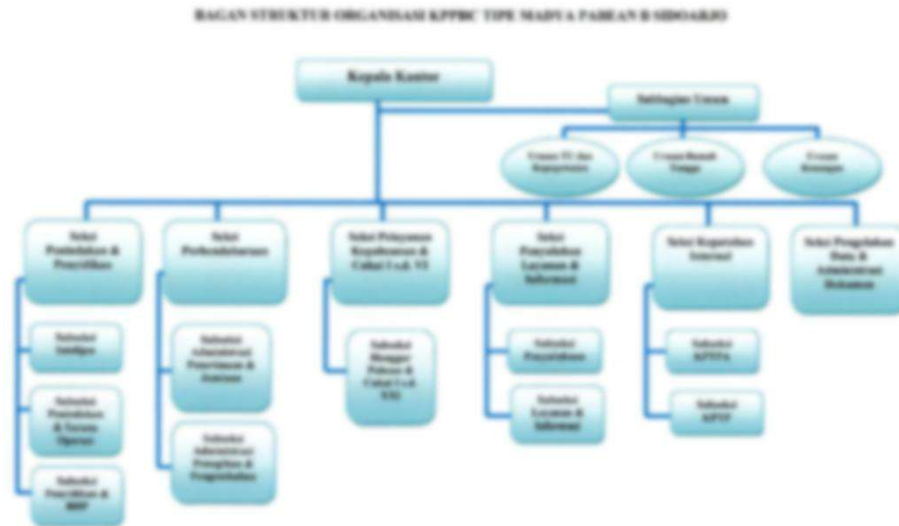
BAGAN STRUKTUR ORGANISASI KPPBC TIPE MADYA PABEAN B SIDOARJO

Kepala Kantor

Subbagian Umum

Urusan TU dan Kepegawaian

Urusan Rumah Tangga

Urusan Keuangan

Seksi Penindakan & Penyidikan

Subseksi Intelijen

Subseksi Penindakan & Sarana Operasi

Subseksi Penyidikan & BHP

Seksi Perbendaharaan

Subseksi Administrasi Penerimaan & Jaminan

Subseksi Administrasi Penagihan & Pengembalian

Seksi Pelayanan Kepabeanan & Cukai I s.d. VI

Subseksi Hanggar Pabean & Cukai I s.d. XXI

Seksi Penyuluhan Layanan & Informasi

Subseksi Penyuluhan

Subseksi Layanan & Informasi

Seksi Kepatuhan Internal

Subseksi KPTFA

Subseksi APTF

Seksi Pengolahan Data & Administrasi Dokumen